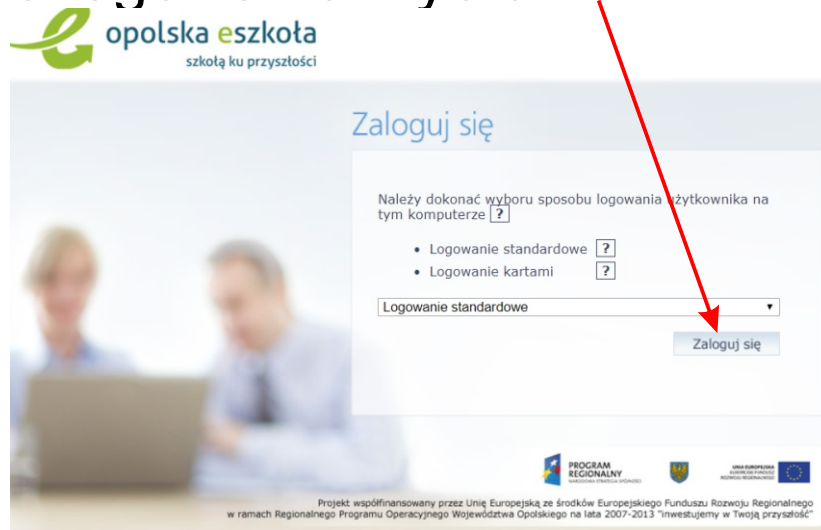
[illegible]

opolska eszkoła
szkołą ku przyszłości

Zaloguj się

Należy dokonać wyboru sposobu logowania użytkownika na tym komputerze ?

- Logowanie standardowe ?
- Logowanie kartami ?

Logowanie standardowe ▾

Zaloguj się

PROGRAM REGIONALNY
NARODOWA STRATEGIA SPÓJNOŚCI

UNIA EUROPEJSKA
EUROPEJSKI FUNDUSZ ROZWOJU REGIONALNEGO

Projekt współfinansowany przez Unię Europejską ze środków Europejskiego Funduszu Rozwoju Regionalnego w ramach Regionalnego Programu Operacyjnego Województwa Opolskiego na lata 2007-2013 "inwestujemy w Twoją przyszłość"